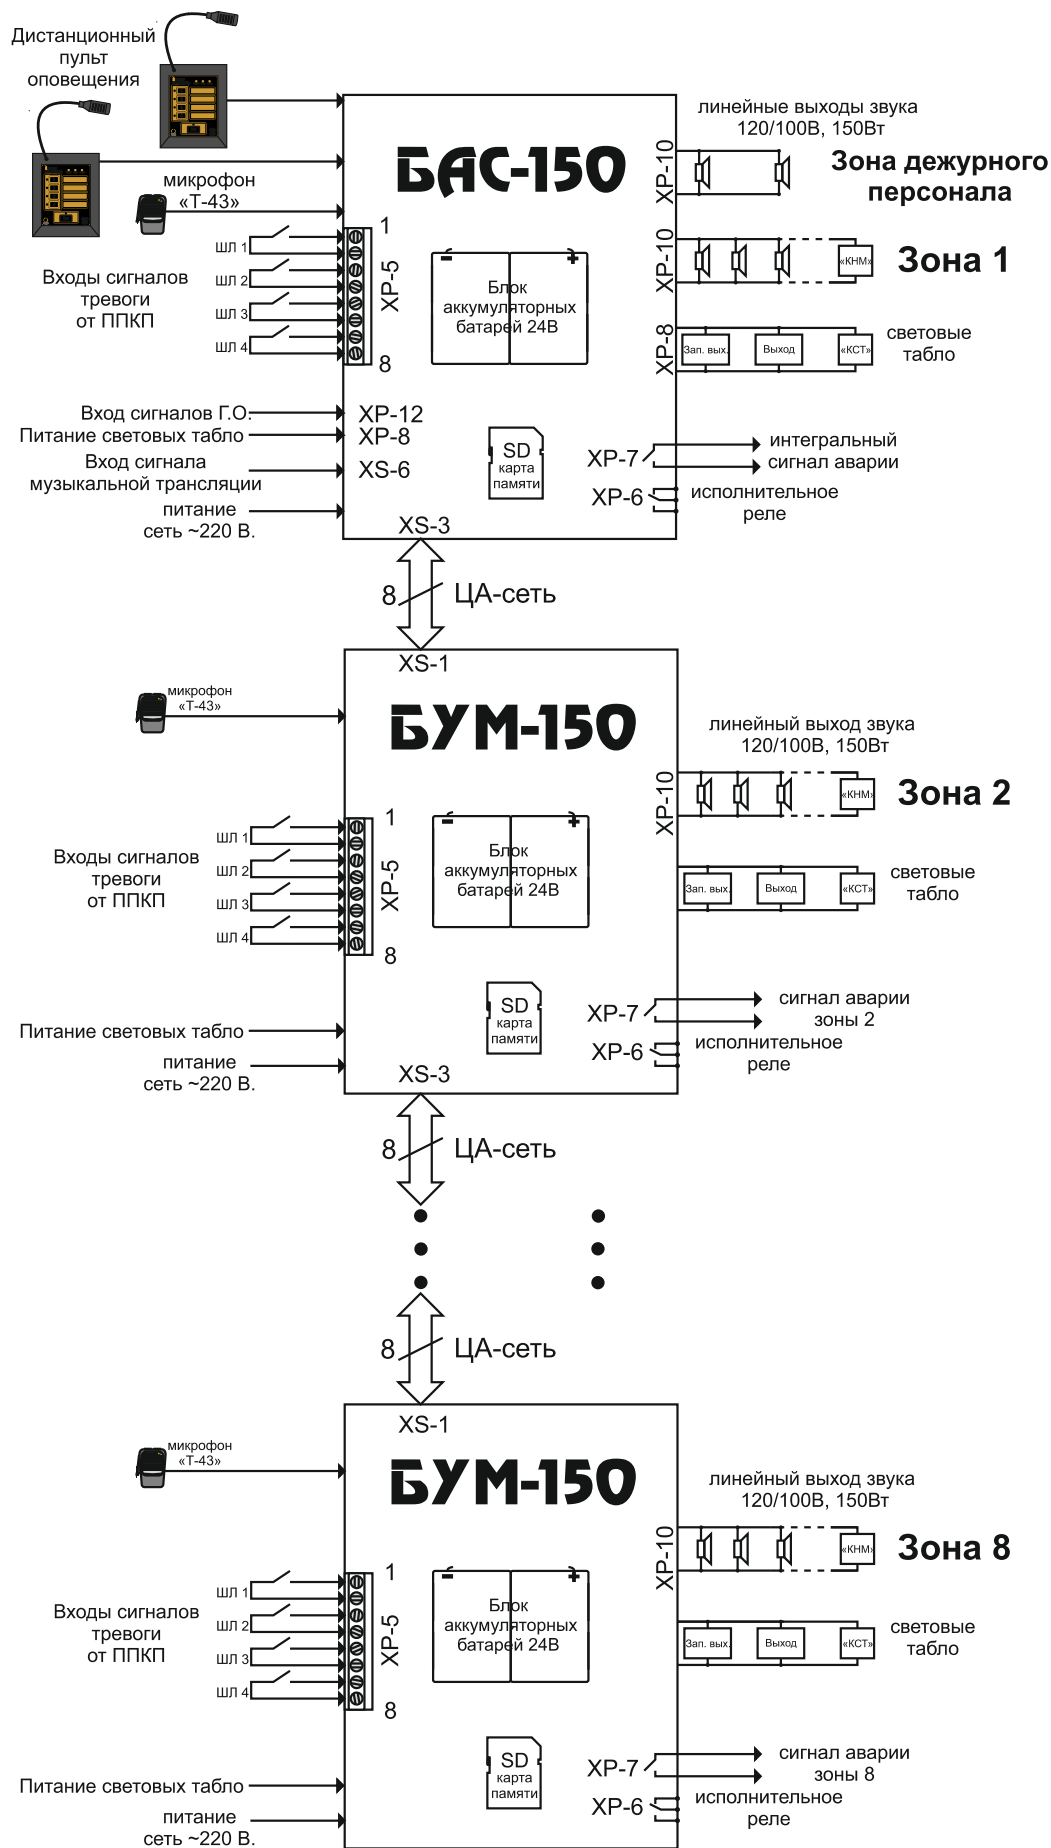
Дистанционный пульт оповещения

микрофон «Т-43»

БАС-150

линейные выходы звука 120/100В, 150Вт

XP-10

Зона дежурного персонала

XP-10

«КНМ»

Зона 1

1

ШЛ 1

ШЛ 2

ШЛ 3

ШЛ 4

Входы сигналов тревоги от ППКП

XP-5

8

Блок аккумуляторных батарей 24В

XP-8

Зап. вых.

Выход

«КСТ»

световые табло

Вход сигналов Г.О.

Питание световых табло

Вход сигнала музыкальной трансляции

питание сеть ~220 В.

XP-12

XP-8

XS-6

SD карта памяти

XP-7

интегральный сигнал аварии

XP-6

исполнительное реле

XS-3

8

ЦА-сеть

XS-1

микрофон «Т-43»

БУМ-150

линейный выход звука 120/100В, 150Вт

XP-10

«КНМ»

Зона 2

1

ШЛ 1

ШЛ 2

ШЛ 3

ШЛ 4

Входы сигналов тревоги от ППКП

XP-5

8

Блок аккумуляторных батарей 24В

Зап. вых.

Выход

«КСТ»

световые табло

SD карта памяти

XP-7

сигнал аварии зоны 2

Питание световых табло

XP-6

исполнительное реле

питание сеть ~220 В.

XS-3

8

ЦА-сеть

8

ЦА-сеть

XS-1

микрофон «Т-43»

БУМ-150

линейный выход звука 120/100В, 150Вт

XP-10

«КНМ»

Зона 8

1

ШЛ 1

ШЛ 2

ШЛ 3

ШЛ 4

Входы сигналов тревоги от ППКП

XP-5

8

Блок аккумуляторных батарей 24В

Зап. вых.

Выход

«КСТ»

световые табло

SD карта памяти

XP-7

сигнал аварии зоны 8

Питание световых табло

XP-6

исполнительное реле

питание сеть ~220 В.